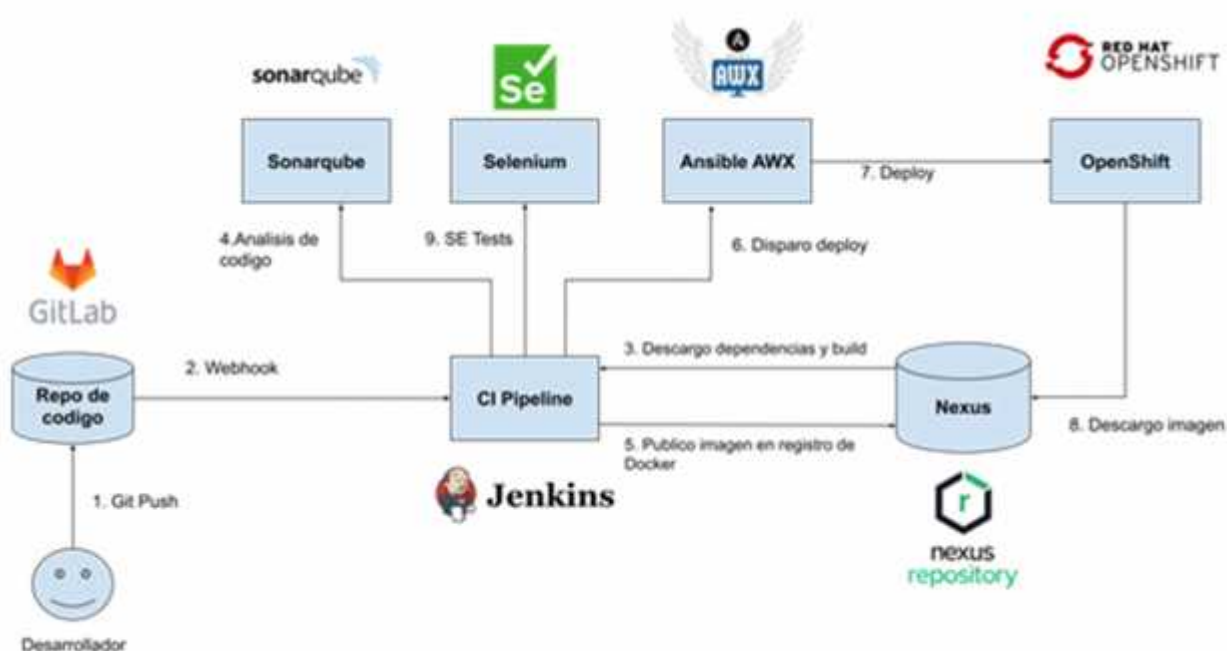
sonarqube

Se

AWX

RED HAT OPENSHIFT

Sonarqube

Selenium

Ansible AWX

7. Deploy

OpenShift

4.Analisis de codigo

9. SE Tests

6. Disparo deploy

GitLab

3. Descargo dependencias y build

2. Webhook

Repo de codigo

CI Pipeline

Nexus

8. Descargo imagen

5. Publico imagen en registro de Docker

1. Git Push

Jenkins

nexus repository

Desarrollador